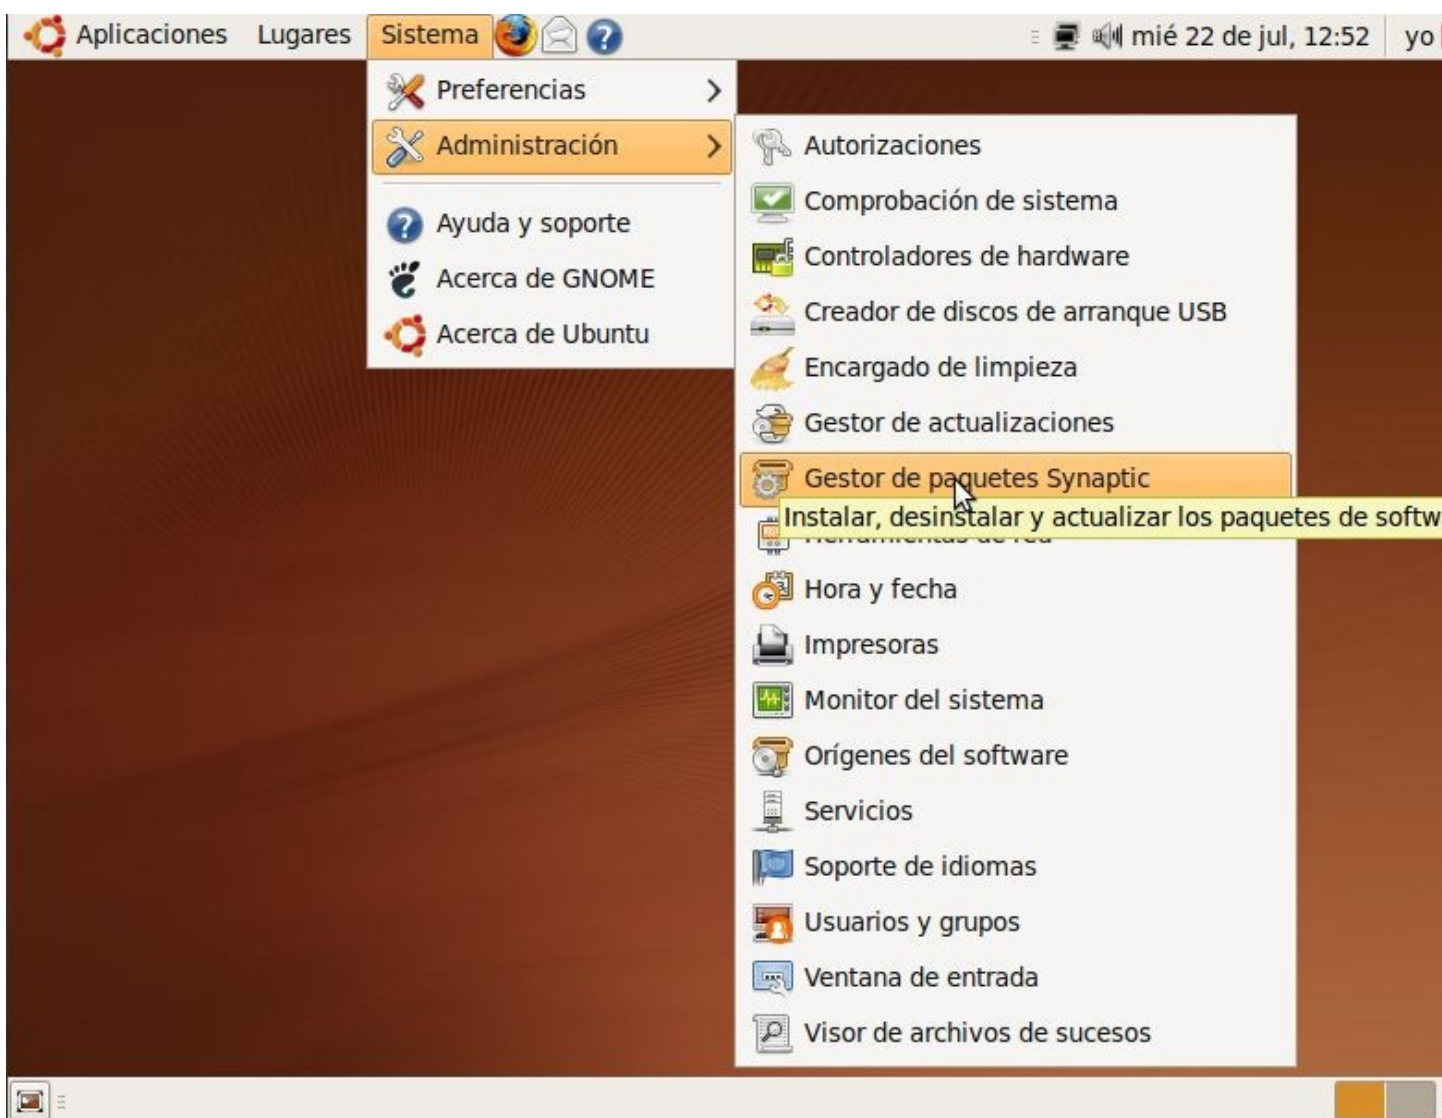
Aplicaciones Lugares Sistema

mié 22 de jul, 12:52 yo

Preferencias
Administración
Ayuda y soporte
Acerca de GNOME
Acerca de Ubuntu

Autorizaciones
Comprobación de sistema
Controladores de hardware
Creador de discos de arranque USB
Encargado de limpieza
Gestor de actualizaciones
Gestor de paquetes Synaptic
Instalar, desinstalar y actualizar los paquetes de softw
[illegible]
Hora y fecha
Impresoras
Monitor del sistema
Orígenes del software
Servicios
Soporte de idiomas
Usuarios y grupos
Ventana de entrada
Visor de archivos de sucesos